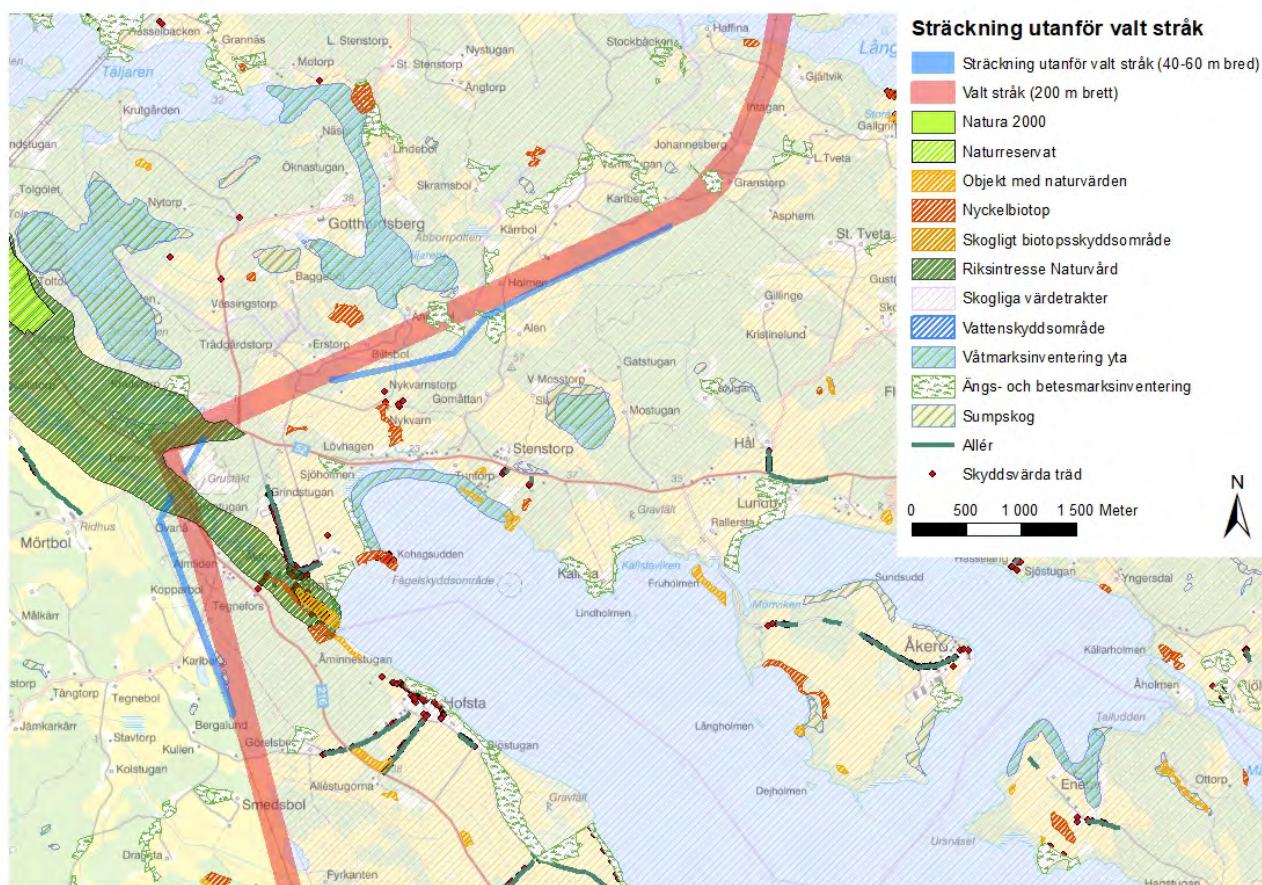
Sträckning utanför valt stråk
Sträckning utanför valt stråk (40-60 m bred)
Valt stråk (200 m brett)
Natura 2000
Naturreservat
Objekt med naturvärden
Nyckelbiotop
Skogligt biotopsskyddsområde
Riksintresse Naturvård
Skogliga värdetrakter
Vattenskyddsområde
Våtmarksinventering yta
Ängs- och betesmarksinventering
Sumpskog
Allér
Skyddsvärda träd

0 500 1 000 1 500 Meter

N

Hasselbacken
Grannäs
Motorp
L. Stenstorp
Nystugan
St. Stenstorp
Ängtorp
Stockbäcken
Haffina
Långe
Täljaren
Gjätvik
Krutgården
Näs
Lindebol
Intagan
Gallgning
Johannesberg
L. Tveta
Öknastugan
Skramsbol
Granstorp
Tolgölet
Nytorp
Karlbo
Asphem
Gotthardsberg
Abborrpotten
Kärrbol
St. Tveta
Bagge
Gustp
Holmen
Gillinge
Vassingstorp
Anl
Alen
Kristinelund
Trädgårdstorp
Erstorp
Biltsbol
Gatstugan
Nykvarnstorp
V Mosstorp
Gomåttan
Mostugan
Nykvarn
Lövhagen
Stenstorp
Hål
Sjöholmen
Grustäkt
Grindstugan
Lunda
Ridhus
Rallersta
Gravfält
Mörtbol
Ovanå
Kohagsudden
Kallstaviken
Fågelskyddsområde
Fruholmen
Sundsudd
Sjöstugan
Yngersdal
Kopparbol
Tegnefors
Lindholmen
Mörnviken
Målkärr
Åminnestugan
Åkerö
Kälarholmen
Karlbo
Hofsta
Åholmen
Tångtorp
Tegnebol
Långholmen
Tailudden
Jämkarkärr
Bergalund
Stavtorp
Kullen
Görelsbo
Bjöstugan
Kolstugan
Dejholmen
Ene
Ottorp
Allestugorna
Gravfält
Smedsbol
Ursnäset
Drabsta
Fyrkanten